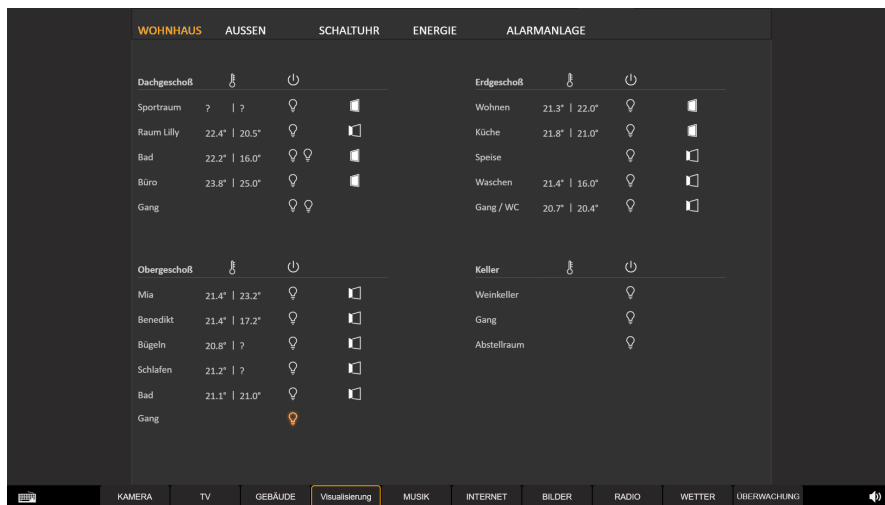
WOHNHAUS AUSSEN SCHALTUHR ENERGIE ALARMANLAGE

| Dachgeschoß | |
|---|---|
| Sportraum | ? \| ? |
| Raum Lilly | 22.4° \| 20.5° |
| Bad | 22.2° \| 16.0° |
| Büro | 23.8° \| 25.0° |
| Gang | |

| Erdgeschoß | |
|---|---|
| Wohnen | 21.3° \| 22.0° |
| Küche | 21.8° \| 21.0° |
| Speise | |
| Waschen | 21.4° \| 16.0° |
| Gang / WC | 20.7° \| 20.4° |

| Obergeschoß | |
|---|---|
| Mia | 21.4° \| 23.2° |
| Benedikt | 21.4° \| 17.2° |
| Bügeln | 20.8° \| ? |
| Schlafen | 21.2° \| ? |
| Bad | 21.1° \| 21.0° |
| Gang | |

| Keller |
|---|
| Weinkeller |
| Gang |
| Abstellraum |

KAMERA TV GEBÄUDE Visualisierung MUSIK INTERNET BILDER RADIO WETTER ÜBERWACHUNG